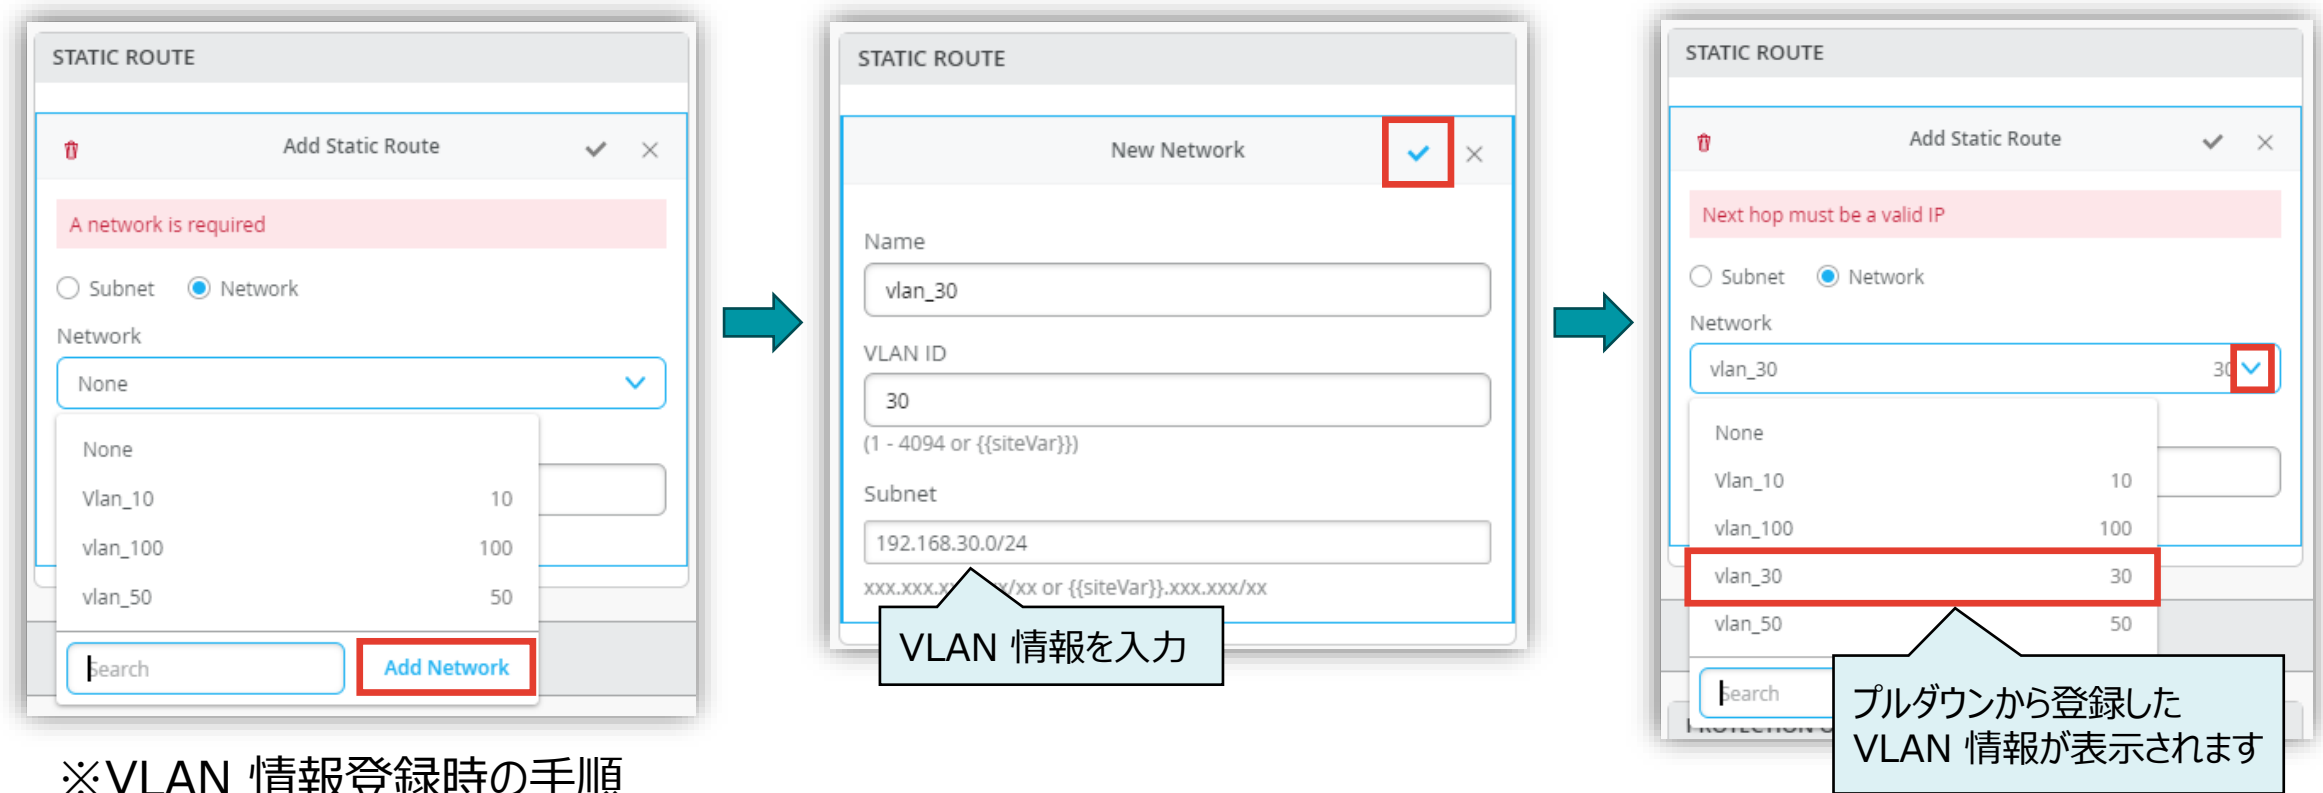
STATIC ROUTE

Add Static Route

A network is required

Subnet Network

Network

None

None

Vlan_10 10

vlan_100 100

vlan_50 50

Search

Add Network

STATIC ROUTE

New Network

Name

vlan_30

VLAN ID

30

(1 - 4094 or {{siteVar}})

Subnet

192.168.30.0/24

xxx.xxx.x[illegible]/xx or {{siteVar}}.xxx.xxx/xx

VLAN 情報を入力

STATIC ROUTE

Add Static Route

Next hop must be a valid IP

Subnet Network

Network

vlan_30 30

None

Vlan_10 10

vlan_100 100

vlan_30 30

vlan_50 50

Search

プルダウンから登録した VLAN 情報が表示されます

※VLAN 情報登録時の手順